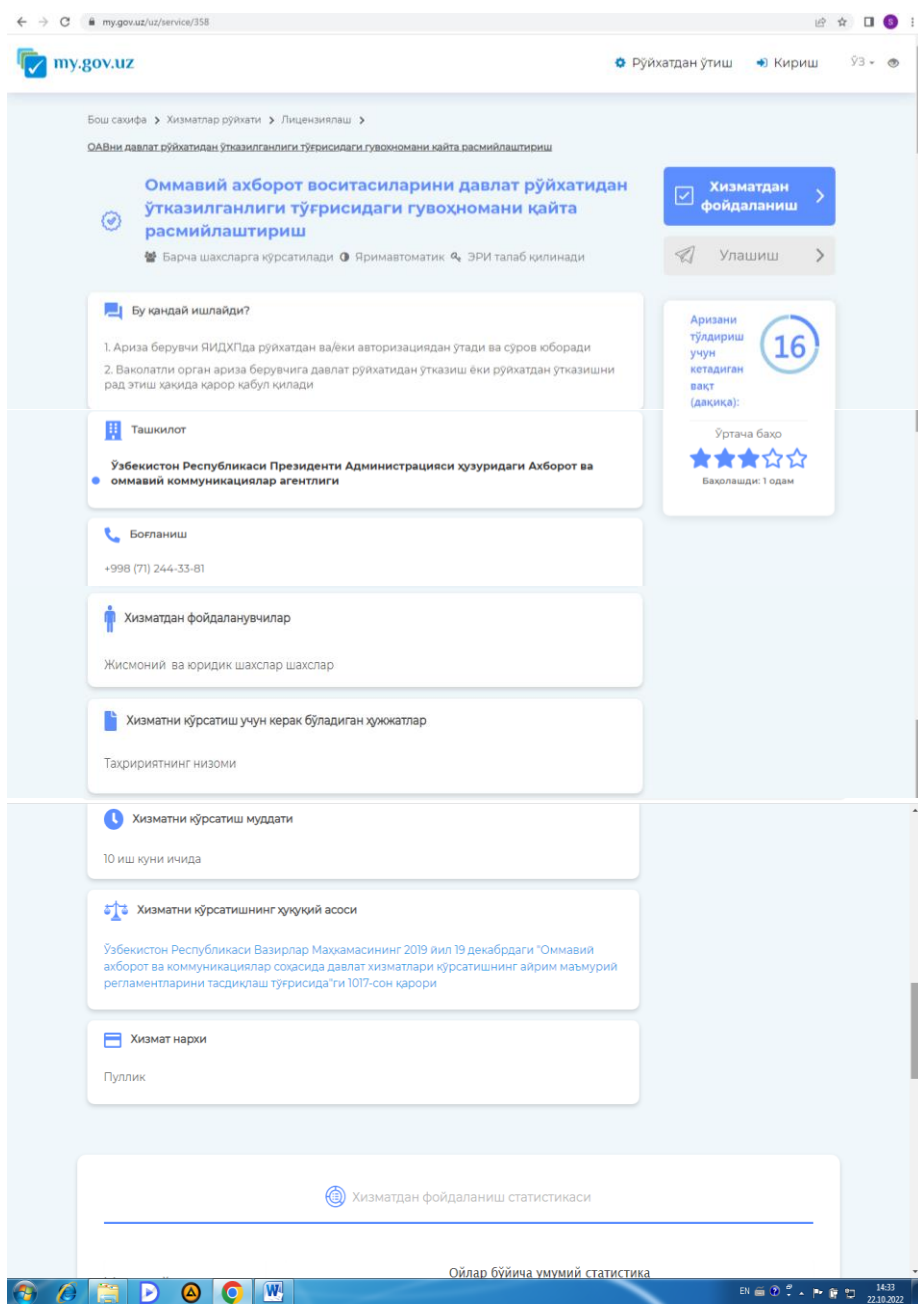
my.gov.uz/uz/service/358

my.gov.uz

Рўйхатдан ўтиш   Кириш   ЎЗ

Бош саҳифа > Хизматлар рўйхати > Лицензиялаш >

ОАВни давлат рўйхатидан ўтказилганлиги тўғрисидаги гувоҳномани қайта расмийлаштириш

Оммавий ахборот воситаларини давлат рўйхатидан ўтказилганлиги тўғрисидаги гувоҳномани қайта расмийлаштириш

Барча шахсларга кўрсатилади   Яримавтоматик   ЭРИ талаб қилинади

Хизматдан фойдаланиш

Улашиш

Бу қандай ишлайди?

1. Ариза берувчи ЯИДХПда рўйхатдан ва/ёки авторизациядан ўтади ва сўров юборади

2. Ваколатли орган ариза берувчига давлат рўйхатидан ўтказиш ёки рўйхатдан ўтказишни рад этиш ҳақида қарор қабул қилади

Аризани тўлдириш учун кетадиган вақт (дақиқа): 16

Ўртача баҳо

Баҳолашди: 1 одам

Ташкилот

Ўзбекистон Республикаси Президенти Администрацияси ҳузуридаги Ахборот ва оммавий коммуникациялар агентлиги

Боғланиш

+998 (71) 244-33-81

Хизматдан фойдаланувчилар

Жисмоний ва юридик шахслар шахслар

Хизматни кўрсатиш учун керак бўладиган ҳужжатлар

Таҳририятнинг низоми

Хизматни кўрсатиш муддати

10 иш куни ичида

Хизматни кўрсатишнинг ҳуқуқий асоси

Ўзбекистон Республикаси Вазирлар Маҳкамасининг 2019 йил 19 декабрдаги "Оммавий ахборот ва коммуникациялар соҳасида давлат хизматлари кўрсатишнинг айрим маъмурий регламентларини тасдиқлаш тўғрисида"ги 1017-сон қарори

Хизмат нархи

Пуллик

Хизматдан фойдаланиш статистикаси

Ойлар бўйича умумий статистика

EN 14:33 22.10.2022